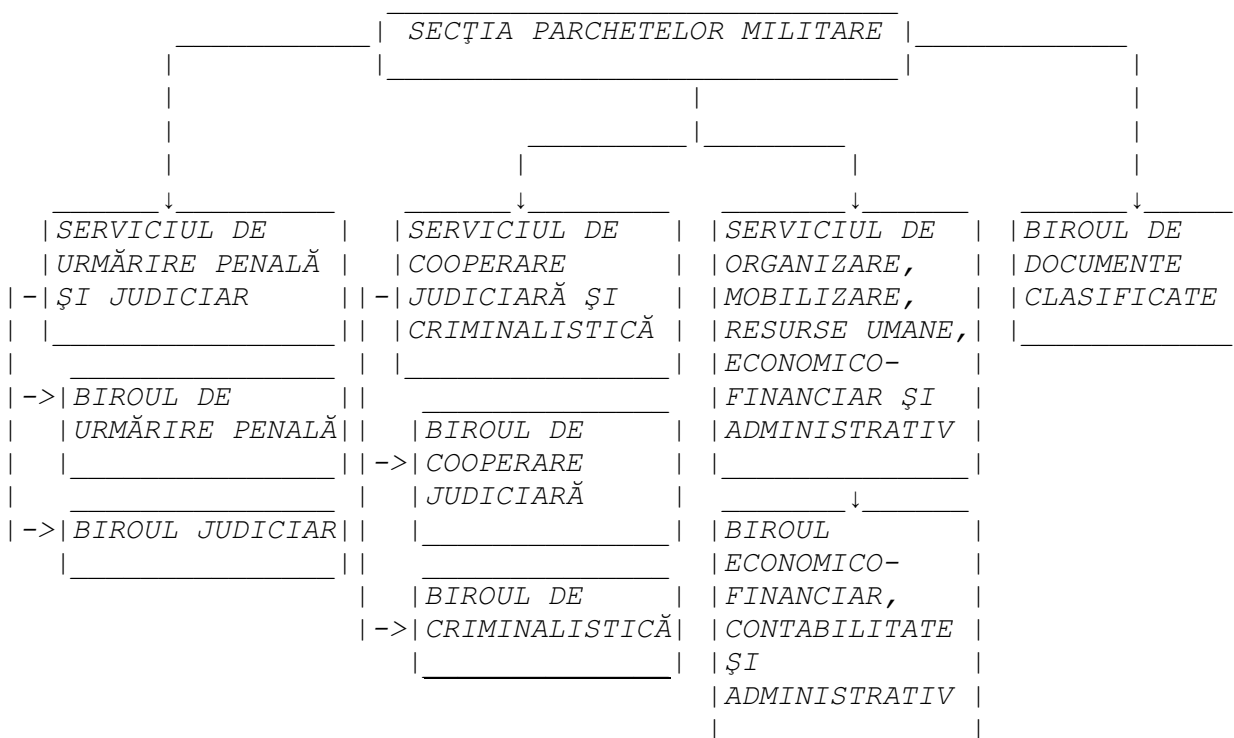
SECŢIA PARCHETELOR MILITARE

SERVICIUL DE URMĂRIRE PENALĂ ŞI JUDICIAR

BIROUL DE URMĂRIRE PENALĂ

BIROUL JUDICIAR

SERVICIUL DE COOPERARE JUDICIARĂ ŞI CRIMINALISTICĂ

BIROUL DE COOPERARE JUDICIARĂ

BIROUL DE CRIMINALISTICĂ

SERVICIUL DE ORGANIZARE, MOBILIZARE, RESURSE UMANE, ECONOMICO-FINANCIAR ŞI ADMINISTRATIV

BIROUL ECONOMICO-FINANCIAR, CONTABILITATE ŞI ADMINISTRATIV

BIROUL DE DOCUMENTE CLASIFICATE